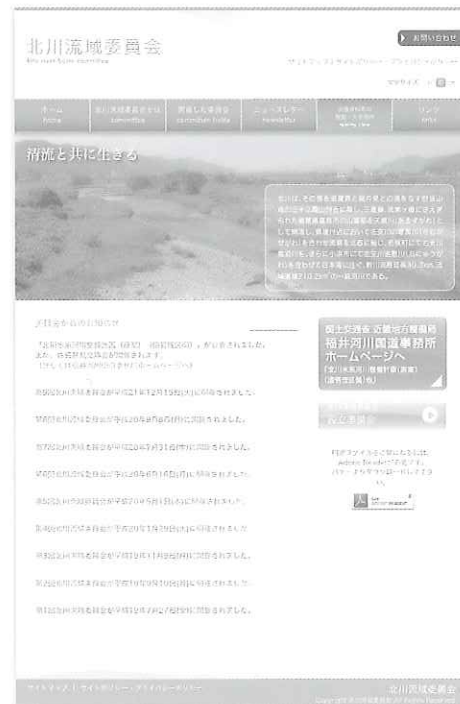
北川流域委員会

お問い合わせ

サイトマップ | サイトポリシー | プライバシーポリシー

文字サイズ 小 中 大

ホーム Home

北川流域委員会とは

開催した委員会

ニュースレター Newsletter

リンク Links

清流と共に生きる

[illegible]

新着情報

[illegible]

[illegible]

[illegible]

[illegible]

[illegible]

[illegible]

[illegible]

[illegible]

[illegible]

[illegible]

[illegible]

国土交通省 近畿地方整備局
福井河川国道事務所
ホームページへ
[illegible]

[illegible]

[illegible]

サイトマップ | サイトポリシー | プライバシーポリシー

北川流域委員会

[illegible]